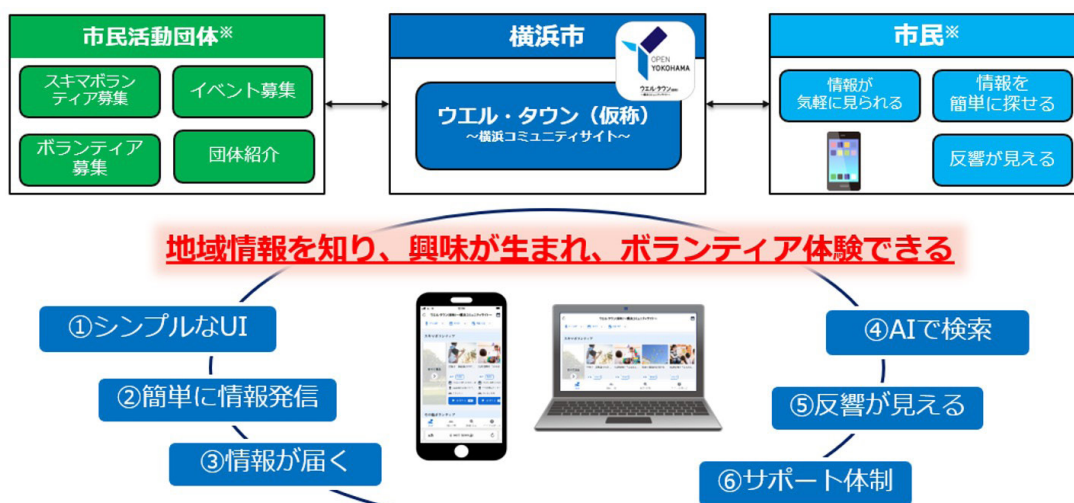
市民活動団体※

スキマボランティア募集

イベント募集

ボランティア募集

団体紹介

横浜市

OPEN YOKOHAMA

ウエル・タウン（仮称）
～横浜コミュニティサイト～

市民※

情報が気軽に見られる

情報を簡単に探せる

反響が見える

地域情報を知り、興味が生まれ、ボランティア体験できる

①シンプルなUI

②簡単に情報発信

③情報が届く

④AIで検索

⑤反響が見える

⑥サポート体制